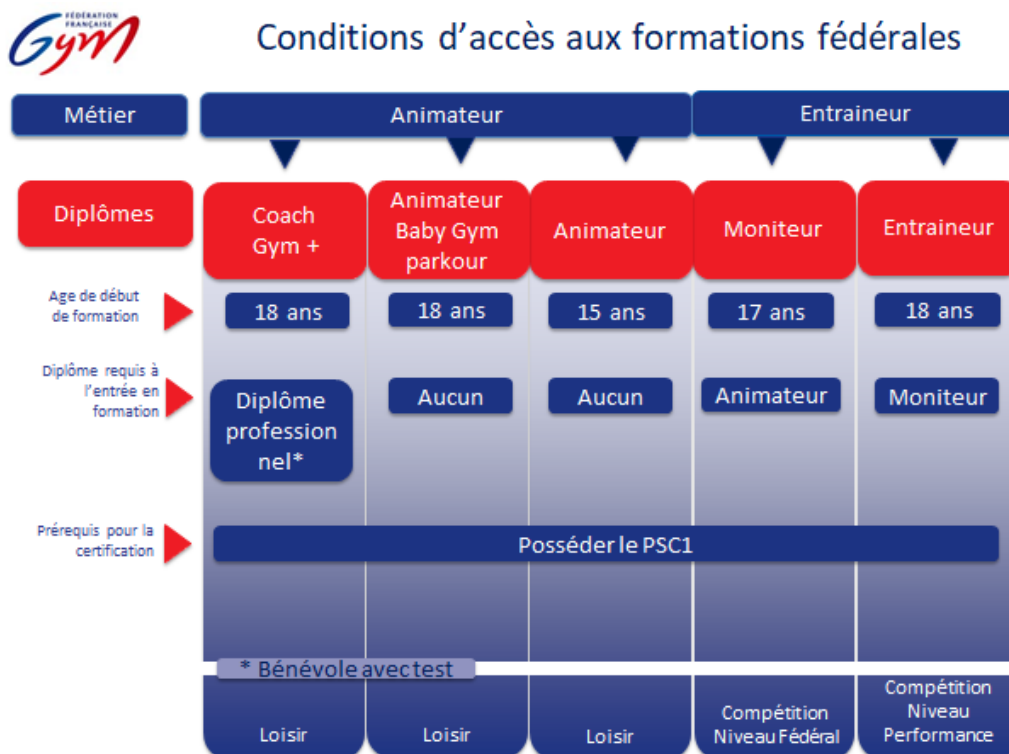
FÉDÉRATION FRANÇAISE Gym

Conditions d'accès aux formations fédérales

| Métier | Animateur | | | Entraineur | |
|---|---|---|---|---|---|
| Diplômes | Coach Gym + | Animateur Baby Gym parkour | Animateur | Moniteur | Entraineur |
| Age de début de formation | 18 ans | 18 ans | 15 ans | 17 ans | 18 ans |
| Diplôme requis à l'entrée en formation | Diplôme professionnel* | Aucun | Aucun | Animateur | Moniteur |
| Prérequis pour la certification | Posséder le PSC1 | | | | |
| | Loisir | Loisir | Loisir | Compétition Niveau Fédéral | Compétition Niveau Performance |

* Bénévole avec test